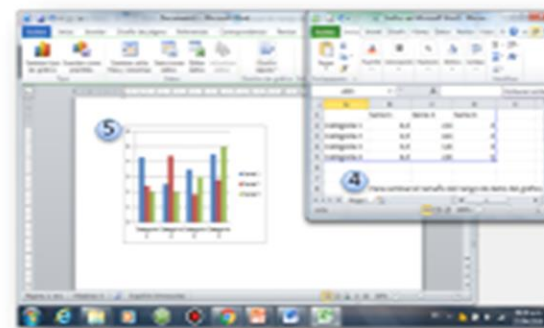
5

4

Documento1 - Microsoft Word

Gráfico en Microsoft Excel - Microsoft Excel

Archivo

Serie 1

Serie 2

Serie 3

Categoría 1

Categoría 2

Categoría 3

Categoría 4

Para cambiar el tamaño del rango de datos del gráfico

Hoja1